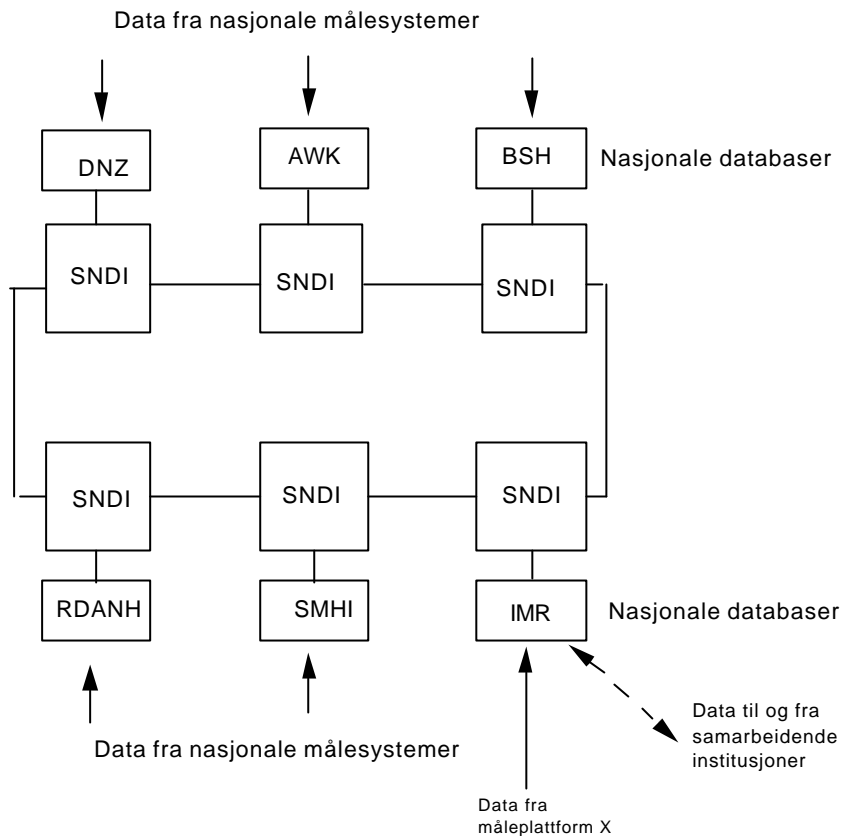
Data fra nasjonale målesystemer

DNZ

AWK

BSH

Nasjonale databaser

SNDI

SNDI

SNDI

SNDI

SNDI

SNDI

RDANH

SMHI

IMR

Nasjonale databaser

Data til og fra samarbeidende institusjoner

Data fra nasjonale målesystemer

Data fra måleplattform X